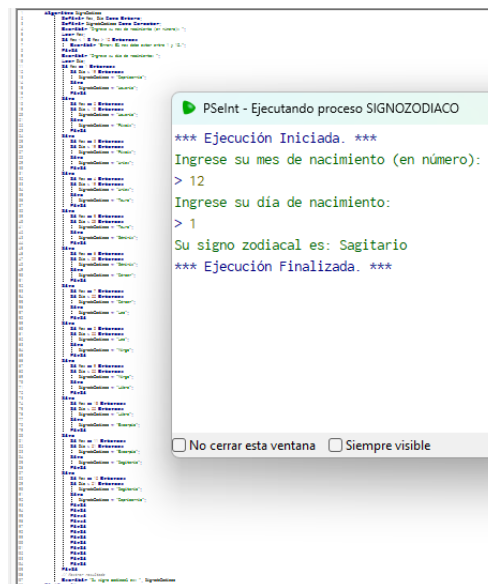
PSeInt - Ejecutando proceso SIGNOZODIACO

*** Ejecución Iniciada. ***
Ingrese su mes de nacimiento (en número):
> 12
Ingrese su día de nacimiento:
> 1
Su signo zodiacal es: Sagitario
*** Ejecución Finalizada. ***

No cerrar esta ventana
Siempre visible

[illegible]